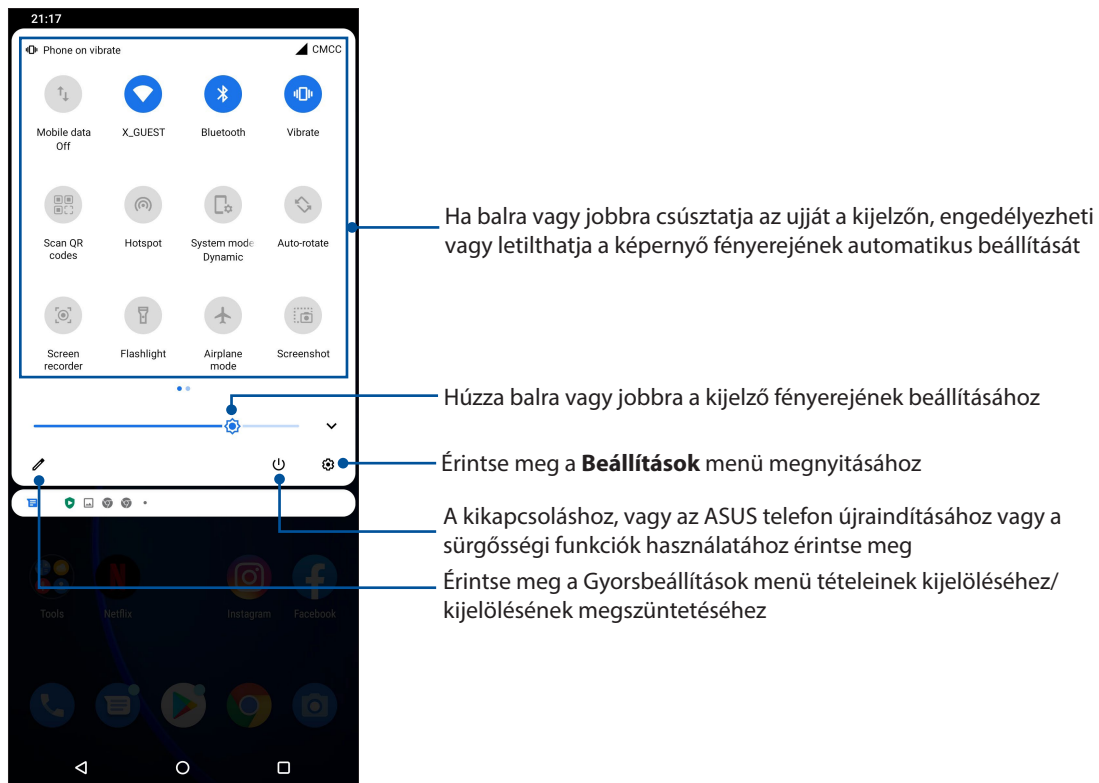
21:17

Phone on vibrate

CMCC

Mobile data Off

X_GUEST

Bluetooth

Vibrate

Scan QR codes

Hotspot

System mode Dynamic

Auto-rotate

Screen recorder

Flashlight

Airplane mode

Screenshot

Tools

Netflix

Instagram

Facebook

Ha balra vagy jobbra csúsztatja az ujját a kijelzőn, engedélyezheti vagy letilthatja a képernyő fényerejének automatikus beállítását

Húzza balra vagy jobbra a kijelző fényerejének beállításához

Érintse meg a **Beállítások** menü megnyitásához

A kikapcsoláshoz, vagy az ASUS telefon újraindításához vagy a sürgősségi funkciók használatához érintse meg

Érintse meg a Gyorsbeállítások menü tételeinek kijelöléséhez/ kijelölésének megszüntetéséhez